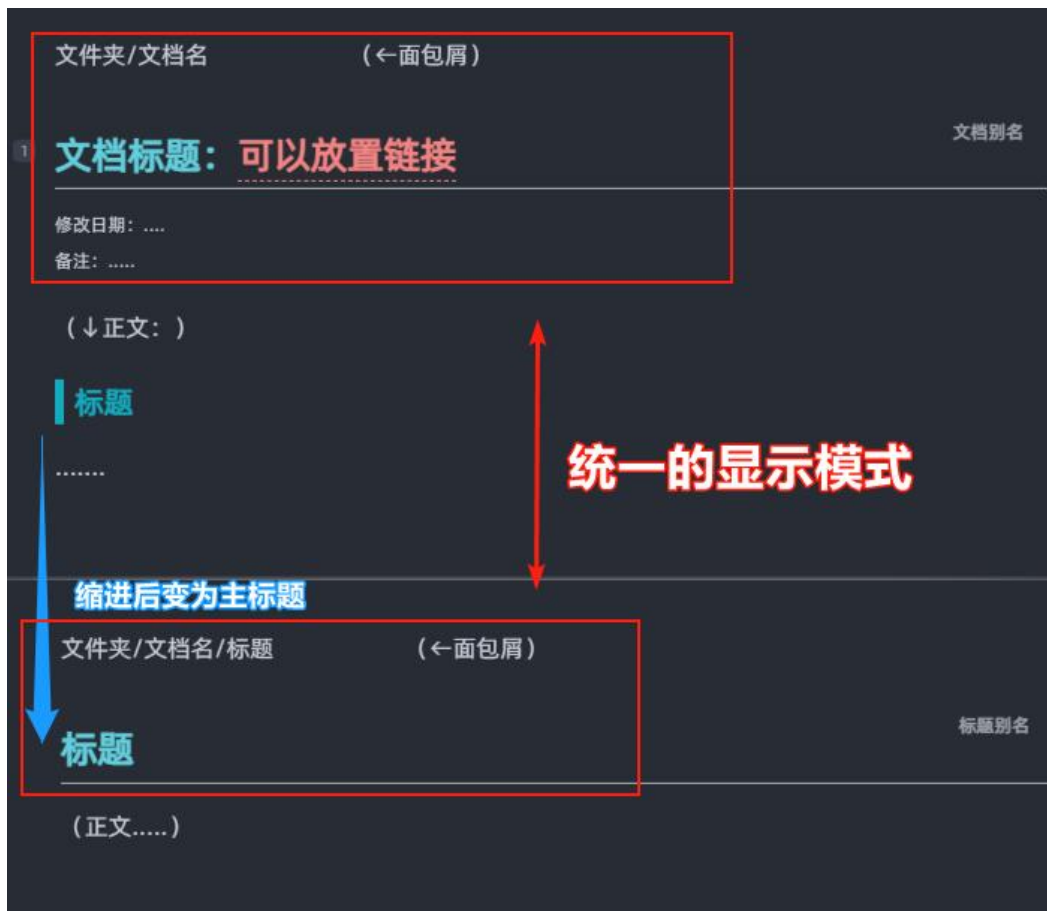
文件夹/文档名 （←面包屑）

1

文档标题：可以放置链接

文档别名

修改日期：....

备注：.....

（↓正文：）

标题

.......

统一的显示模式

缩进后变为主标题

文件夹/文档名/标题 （←面包屑）

标题

标题别名

（正文.....）